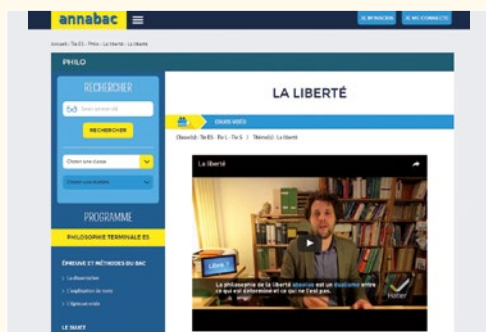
annabac

JE M'INSCRIS  JE ME CONNECTE

Annabac › Tle ES › Philo › La liberté

PHILO

RECHERCHER

Saisir un mot-clé

RECHERCHER

Choisir une classe

Choisir une matière

PROGRAMME

PHILOSOPHIE TERMINALE ES

ÉPREUVE ET MÉTHODES DU BAC

› La dissertation

› L'explication de texte

› L'épreuve orale

LE SUJET

LA LIBERTÉ

COURS VIDÉO

Classe(s) : Tle ES - Tle L - Tle S | Thème(s) : La liberté

La liberté

Libre ?

La philosophie de la liberté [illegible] est un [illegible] entre ce qui est déterminé et ce qui ne l'est pas.

Hatier